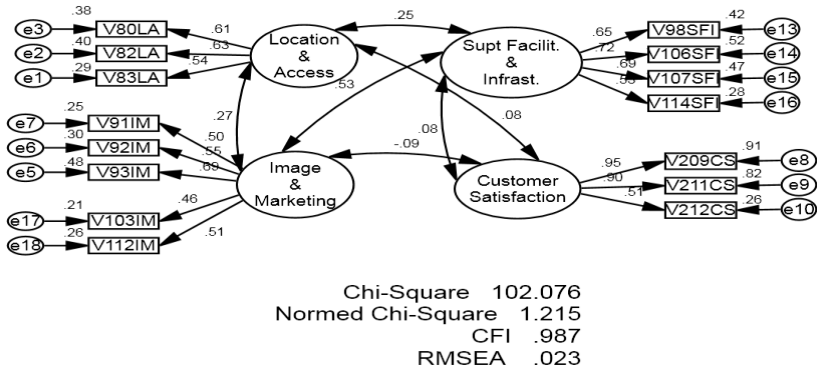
e3 .38 V80LA .61
e2 .40 V82LA .63
e1 .29 V83LA .54
Location & Access

.25

Supt Facilit. & Infrast.
.65 V98SFI .42 e13
.72 V106SF .52 e14
.69 V107SF .47 e15
.53 V114SFI .28 e16

.53
.27
.08
.08

e7 .25 V91IM .50
e6 .30 V92IM .55
e5 .48 V93IM .69
e17 .21 V103IM .46
e18 .26 V112IM .51
Image & Marketing

-.09

Customer Satisfaction
.95 V209CS .91 e8
.90 V211CS .82 e9
.51 V212CS .26 e10

Chi-Square 102.076
Normed Chi-Square 1.215
CFI .987
RMSEA .023